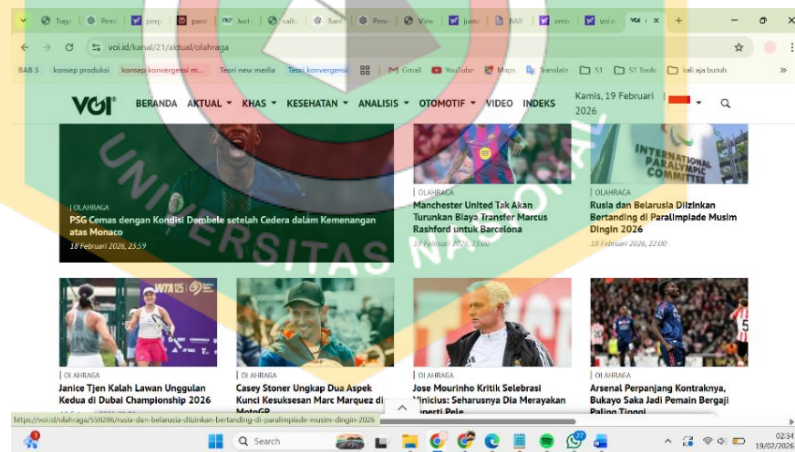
Tugs | Pemi | perp | pane | kat | sah | Bani | Pemi | Vinc | jurn | BAB | emb | voi

voi.id/kanal/21/aktual/olahraga

BAB 3 | konsep produksi | konsep konvergensi m... | Teori new media | Teori konvergensi | Gmail | YouTube | Maps | Translate | S1 | S1 Tools | kali aja butuh

VOI BERANDA AKTUAL KHAS KESEHATAN ANALISIS OTOMOTIF VIDEO INDEKS Kamis, 19 Februari 2026

UNIVERSITAS NASIONAL

OLAHRAGA
PSG Cemas dengan Kondisi Dembele setelah Cedera dalam Kemenangan atas Monaco
18 Februari 2026, 23:59

OLAHRAGA
Manchester United Tak Akan Turunkan Biaya Transfer Marcus Rashford untuk Barcelona
18 Februari 2026, 23:00

INTERNATIONAL PARALYMPIC COMMITTEE
OLAHRAGA
Rusia dan Belarusia Diizinkan Bertanding di Paralimpiade Musim Dingin 2026
18 Februari 2026, 22:00

WTA 125
OLAHRAGA
Janice Tjen Kalah Lawan Unggulan Kedua di Dubai Championship 2026

OLAHRAGA
Casey Stoner Ungkap Dua Aspek Kunci Kesuksesan Marc Marquez di MotoGP

OLAHRAGA
Jose Mourinho Kritik Selebrasi Vinicius: Seharusnya Dia Merayakan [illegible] Pele

OLAHRAGA
Arsenal Perpanjang Kontraknya, Bukayo Saka Jadi Pemain Bergaji Paling Tinggi

https://voi.id/olahraga/559286/rusia-dan-belarusia-diizinkan-bertanding-di-paralimpiade-musim-dingin-2026

Search

02:34
19/02/2026